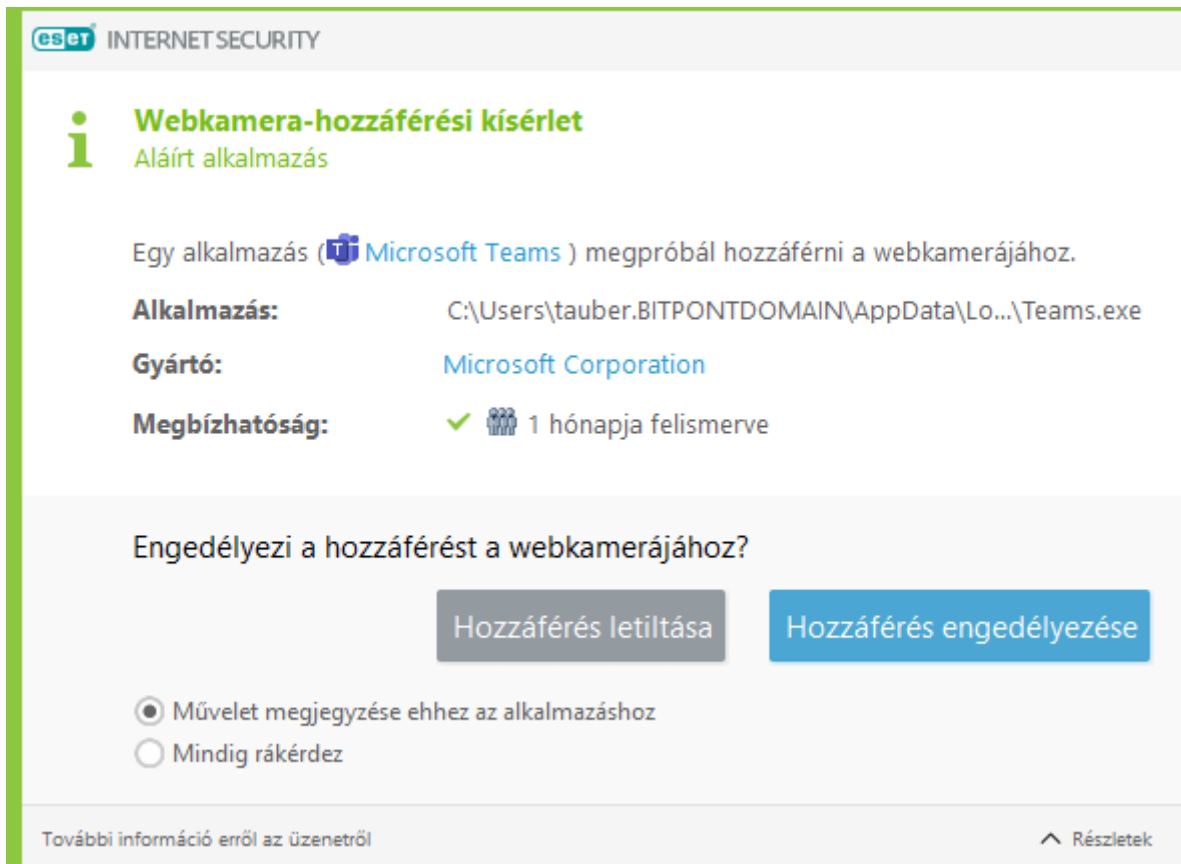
eset INTERNET SECURITY

Webkamera-hozzáférési kísérlet
Aláírt alkalmazás

Egy alkalmazás ( Microsoft Teams ) megpróbál hozzáférni a webkamerájához.

Alkalmazás: C:\Users\tauber.BITPONTDOMAIN\AppData\Lo...\Teams.exe

Gyártó: Microsoft Corporation

Megbízhatóság: 1 hónapja felismerve

Engedélyezi a hozzáférést a webkamerájához?

Hozzáférés letiltása

Hozzáférés engedélyezése

Művelet megjegyzése ehhez az alkalmazáshoz

Mindig rákérdez

További információ erről az üzenetről

Részletek